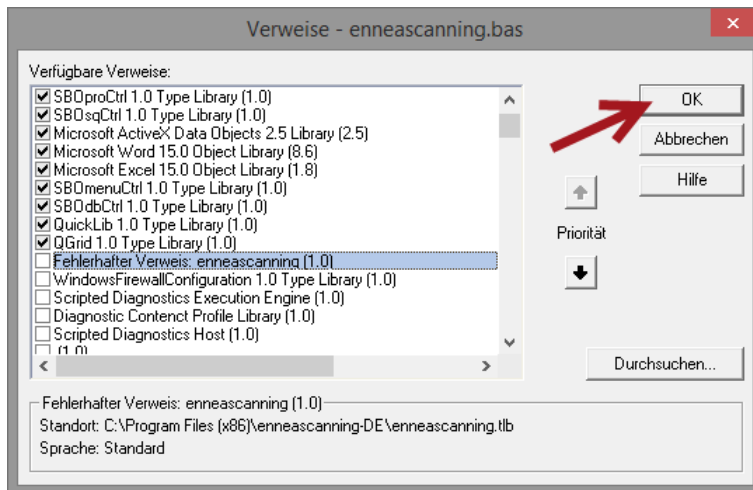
Verweise - enneascanning.bas

Verfügbare Verweise:

SBOproCtrl 1.0 Type Library (1.0)
SBOsqCtrl 1.0 Type Library (1.0)
Microsoft ActiveX Data Objects 2.5 Library (2.5)
Microsoft Word 15.0 Object Library (8.6)
Microsoft Excel 15.0 Object Library (1.8)
SBOmenuCtrl 1.0 Type Library (1.0)
SBOdbCtrl 1.0 Type Library (1.0)
QuickLib 1.0 Type Library (1.0)
QGrid 1.0 Type Library (1.0)
Fehlerhafter Verweis: enneascanning (1.0)
WindowsFirewallConfiguration 1.0 Type Library (1.0)
Scripted Diagnostics Execution Engine (1.0)
Diagnostic Content Profile Library (1.0)
Scripted Diagnostics Host (1.0)
(1.0)

OK
Abbrechen
Hilfe

Priorität

Durchsuchen...

Fehlerhafter Verweis: enneascanning (1.0)
Standort: C:\Program Files (x86)\enneascanning-DE\enneascanning.tlb
Sprache: Standard